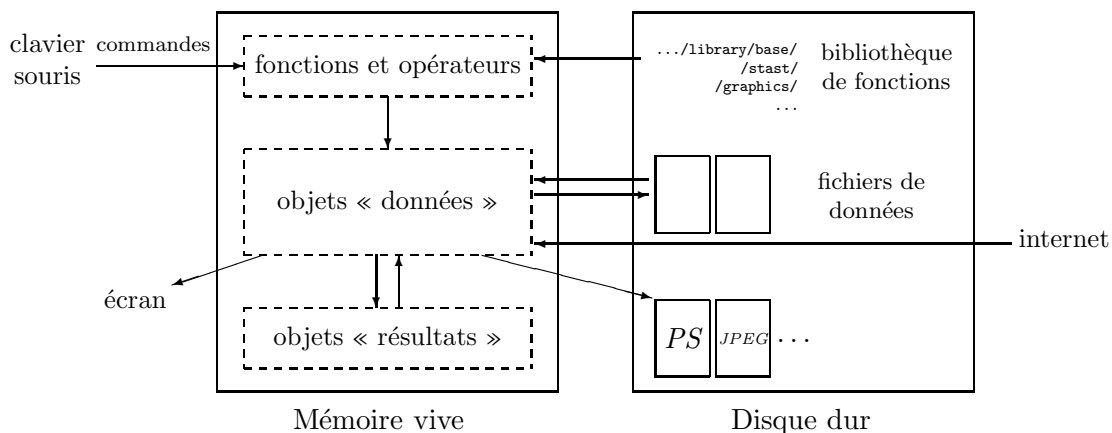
clavier
souris
commandes

fonctions et opérateurs

objets « données »

objets « résultats »

écran

Mémoire vive

.../library/base/
/stast/
/graphics/
...

bibliothèque
de fonctions

fichiers de
données

internet

$PS$ $JPEG$ ...

Disque dur